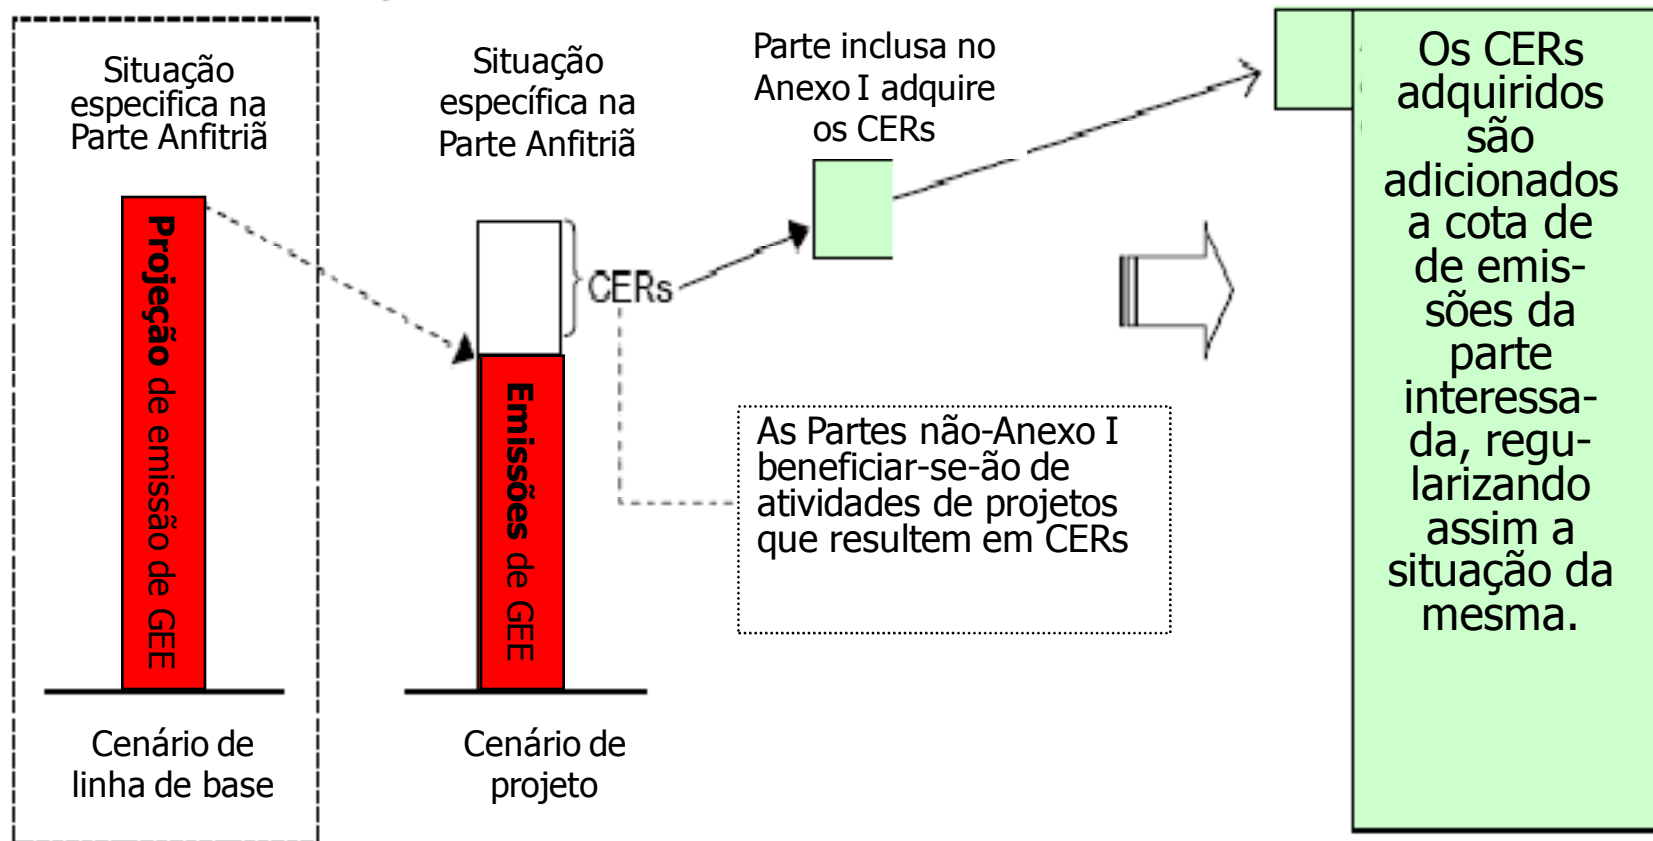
Situação especifica na Parte Anfitriã

Projeção de emissão de GEE

Cenário de linha de base

Situação específica na Parte Anfitriã

CERs

Emissões de GEE

Cenário de projeto

Parte inclusa no Anexo I adquire os CERs

As Partes não-Anexo I beneficiar-se-ão de atividades de projetos que resultem em CERs

Os CERs adquiridos são adicionados a cota de de emissões da parte interessada, regularizando assim a situação da mesma.